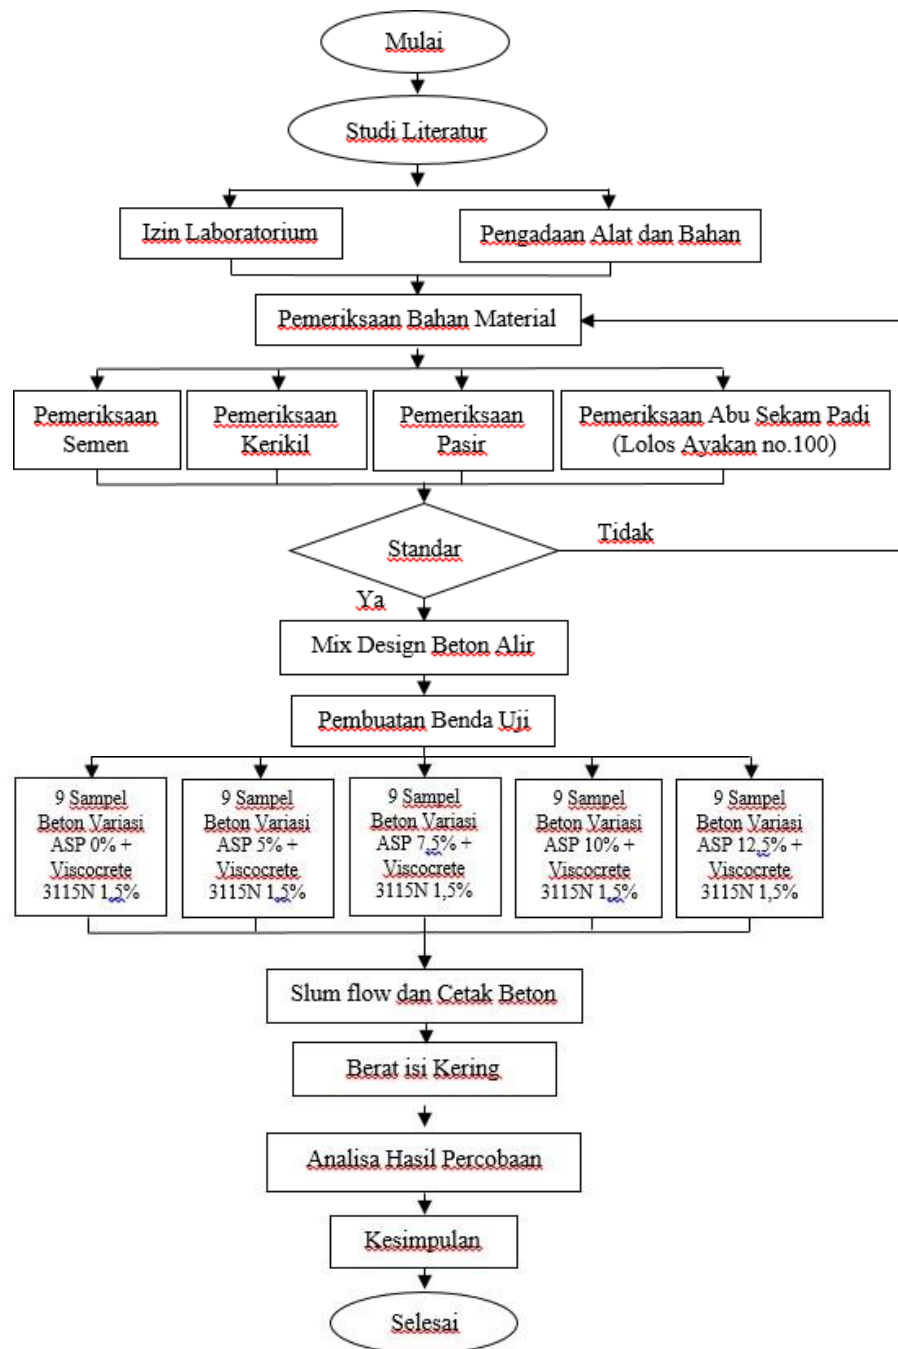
Mulai

Studi Literatur

Izin Laboratorium

Pengadaan Alat dan Bahan

Pemeriksaan Bahan Material

Pemeriksaan Semen

Pemeriksaan Kerikil

Pemeriksaan Pasir

Pemeriksaan Abu Sekam Padi (Lolos Ayakan no.100)

Standar

Tidak

Ya

Mix Design Beton Alir

Pembuatan Benda Uji

9 Sampel Beton Variasi ASP 0% + Viscocrete 3115N 1,5%

9 Sampel Beton Variasi ASP 5% + Viscocrete 3115N 1,5%

9 Sampel Beton Variasi ASP 7,5% + Viscocrete 3115N 1,5%

9 Sampel Beton Variasi ASP 10% + Viscocrete 3115N 1,5%

9 Sampel Beton Variasi ASP 12,5% + Viscocrete 3115N 1,5%

Slum flow dan Cetak Beton

Berat isi Kering

Analisa Hasil Percobaan

Kesimpulan

Selesai